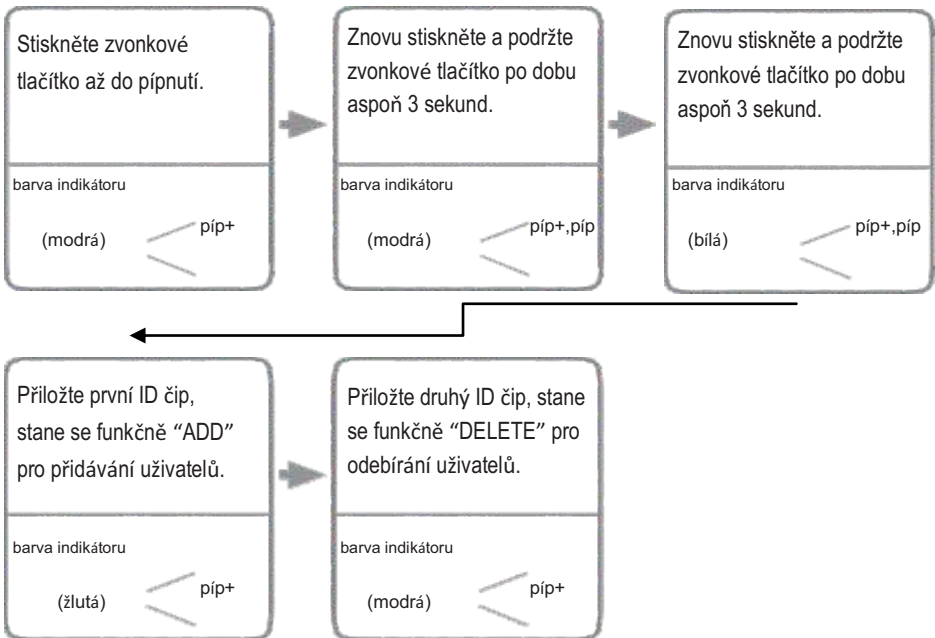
Stiskněte zvonkové tlačítko až do pípnutí.

barva indikátoru

(modrá)

píp+

Znovu stiskněte a podržte zvonkové tlačítko po dobu aspoň 3 sekund.

barva indikátoru

(modrá)

píp+,píp

Znovu stiskněte a podržte zvonkové tlačítko po dobu aspoň 3 sekund.

barva indikátoru

(bílá)

píp+,píp

Přiložte první ID čip, stane se funkčně "ADD" pro přidávání uživatelů.

barva indikátoru

(žlutá)

píp+

Přiložte druhý ID čip, stane se funkčně "DELETE" pro odebírání uživatelů.

barva indikátoru

(modrá)

píp+